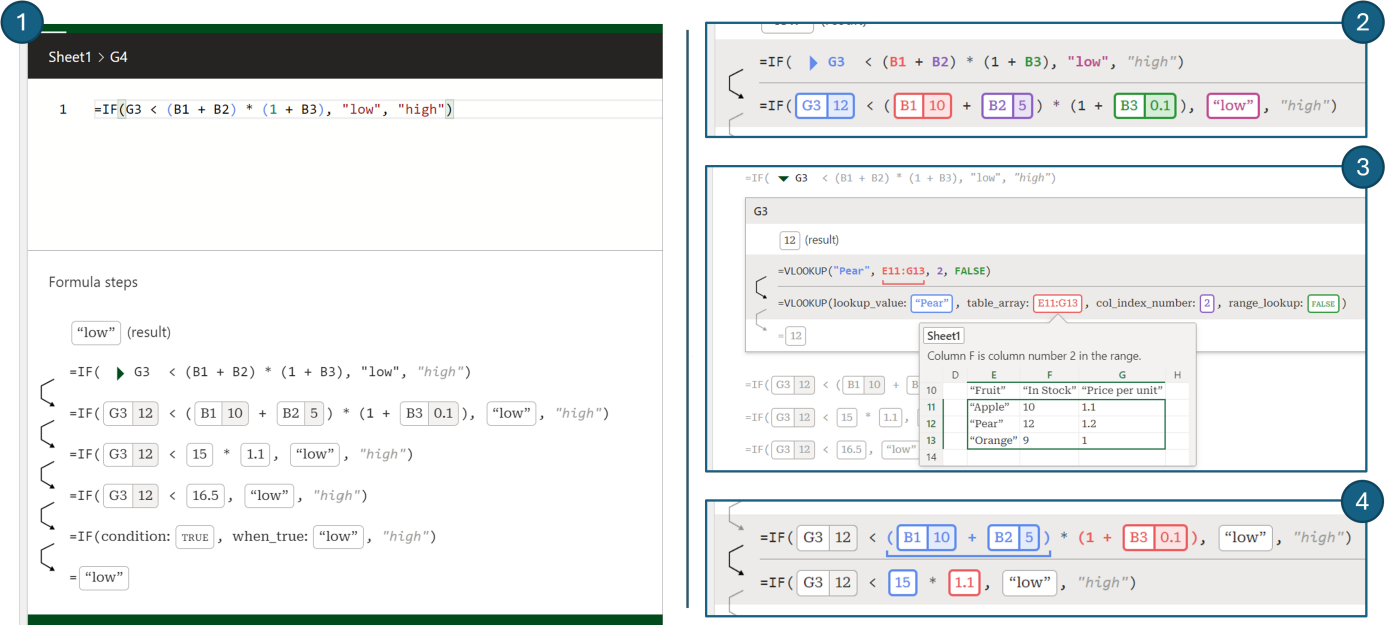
1

Sheet1 > G4

1 =IF(G3 < (B1 + B2) * (1 + B3), "low", "high")

Formula steps

“low” (result)

=IF( G3 < (B1 + B2) * (1 + B3), "low", "high")

=IF( G3 12 < ( B1 10 + B2 5 ) * (1 + B3 0.1 ), “low”, "high")

=IF( G3 12 < 15 * 1.1 , “low”, "high")

=IF( G3 12 < 16.5 , “low”, "high")

=IF(condition: TRUE , when_true: “low”, "high")

= “low”

2

=IF( G3 < (B1 + B2) * (1 + B3), "low", "high")

=IF( G3 12 < ( B1 10 + B2 5 ) * (1 + B3 0.1 ), “low”, "high")

3

=IF( G3 < (B1 + B2) * (1 + B3), "low", "high")

G3

12 (result)

=VLOOKUP("Pear", E11:G13, 2, FALSE)

=VLOOKUP(lookup_value: “Pear”, table_array: E11:G13 , col_index_number: 2 , range_lookup: FALSE )

= 12

Sheet1

Column F is column number 2 in the range.

| | D | E | F | G | H |
|---|---|---|---|---|---|
| 10 | | “Fruit” | “In Stock” | “Price per unit” | |
| 11 | | “Apple” | 10 | 1.1 | |
| 12 | | “Pear” | 12 | 1.2 | |
| 13 | | “Orange” | 9 | 1 | |
| 14 | | | | | |

=IF( G3 12 < ( B1 10 + B
=IF( G3 12 < 15 * 1.1 ,
=IF( G3 12 < 16.5 , “low”

4

=IF( G3 12 < ( B1 10 + B2 5 ) * (1 + B3 0.1 ), “low”, "high")

=IF( G3 12 < 15 * 1.1 , “low”, "high")